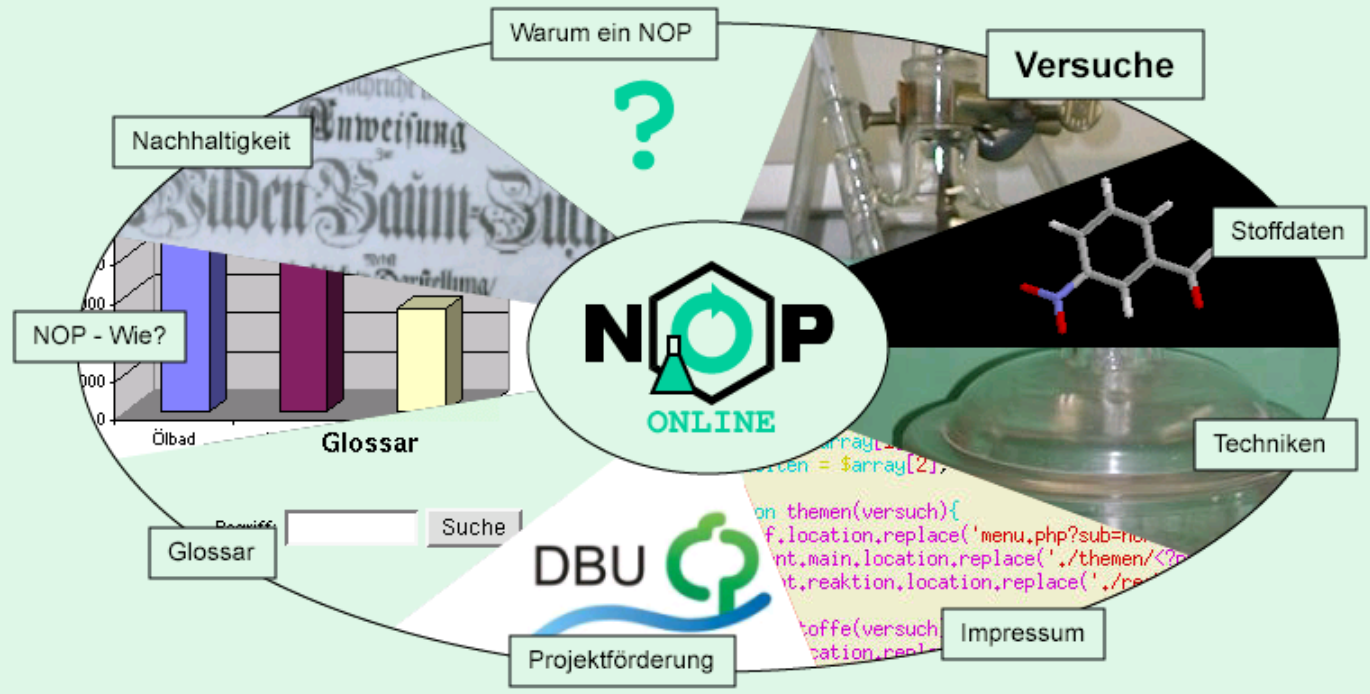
Warum ein NOP

?

Versuche

Nachhaltigkeit

Anweisung zur wilden Baum-Zucht

Stoffdaten

NOP - Wie?

000

000

000

0

Ölbad

Glossar

NOP

ONLINE

Techniken

array[1];
eiten = $array[2];

on themen(versuch){
f.location.replace('menu.php?sub=no
nt.main.location.replace('./themen/<?p
nt.reaktion.location.replace('./re

toffe(versuch
ocation.repl

Begriff:

Suche

Glossar

DBU

Impressum

Projektförderung